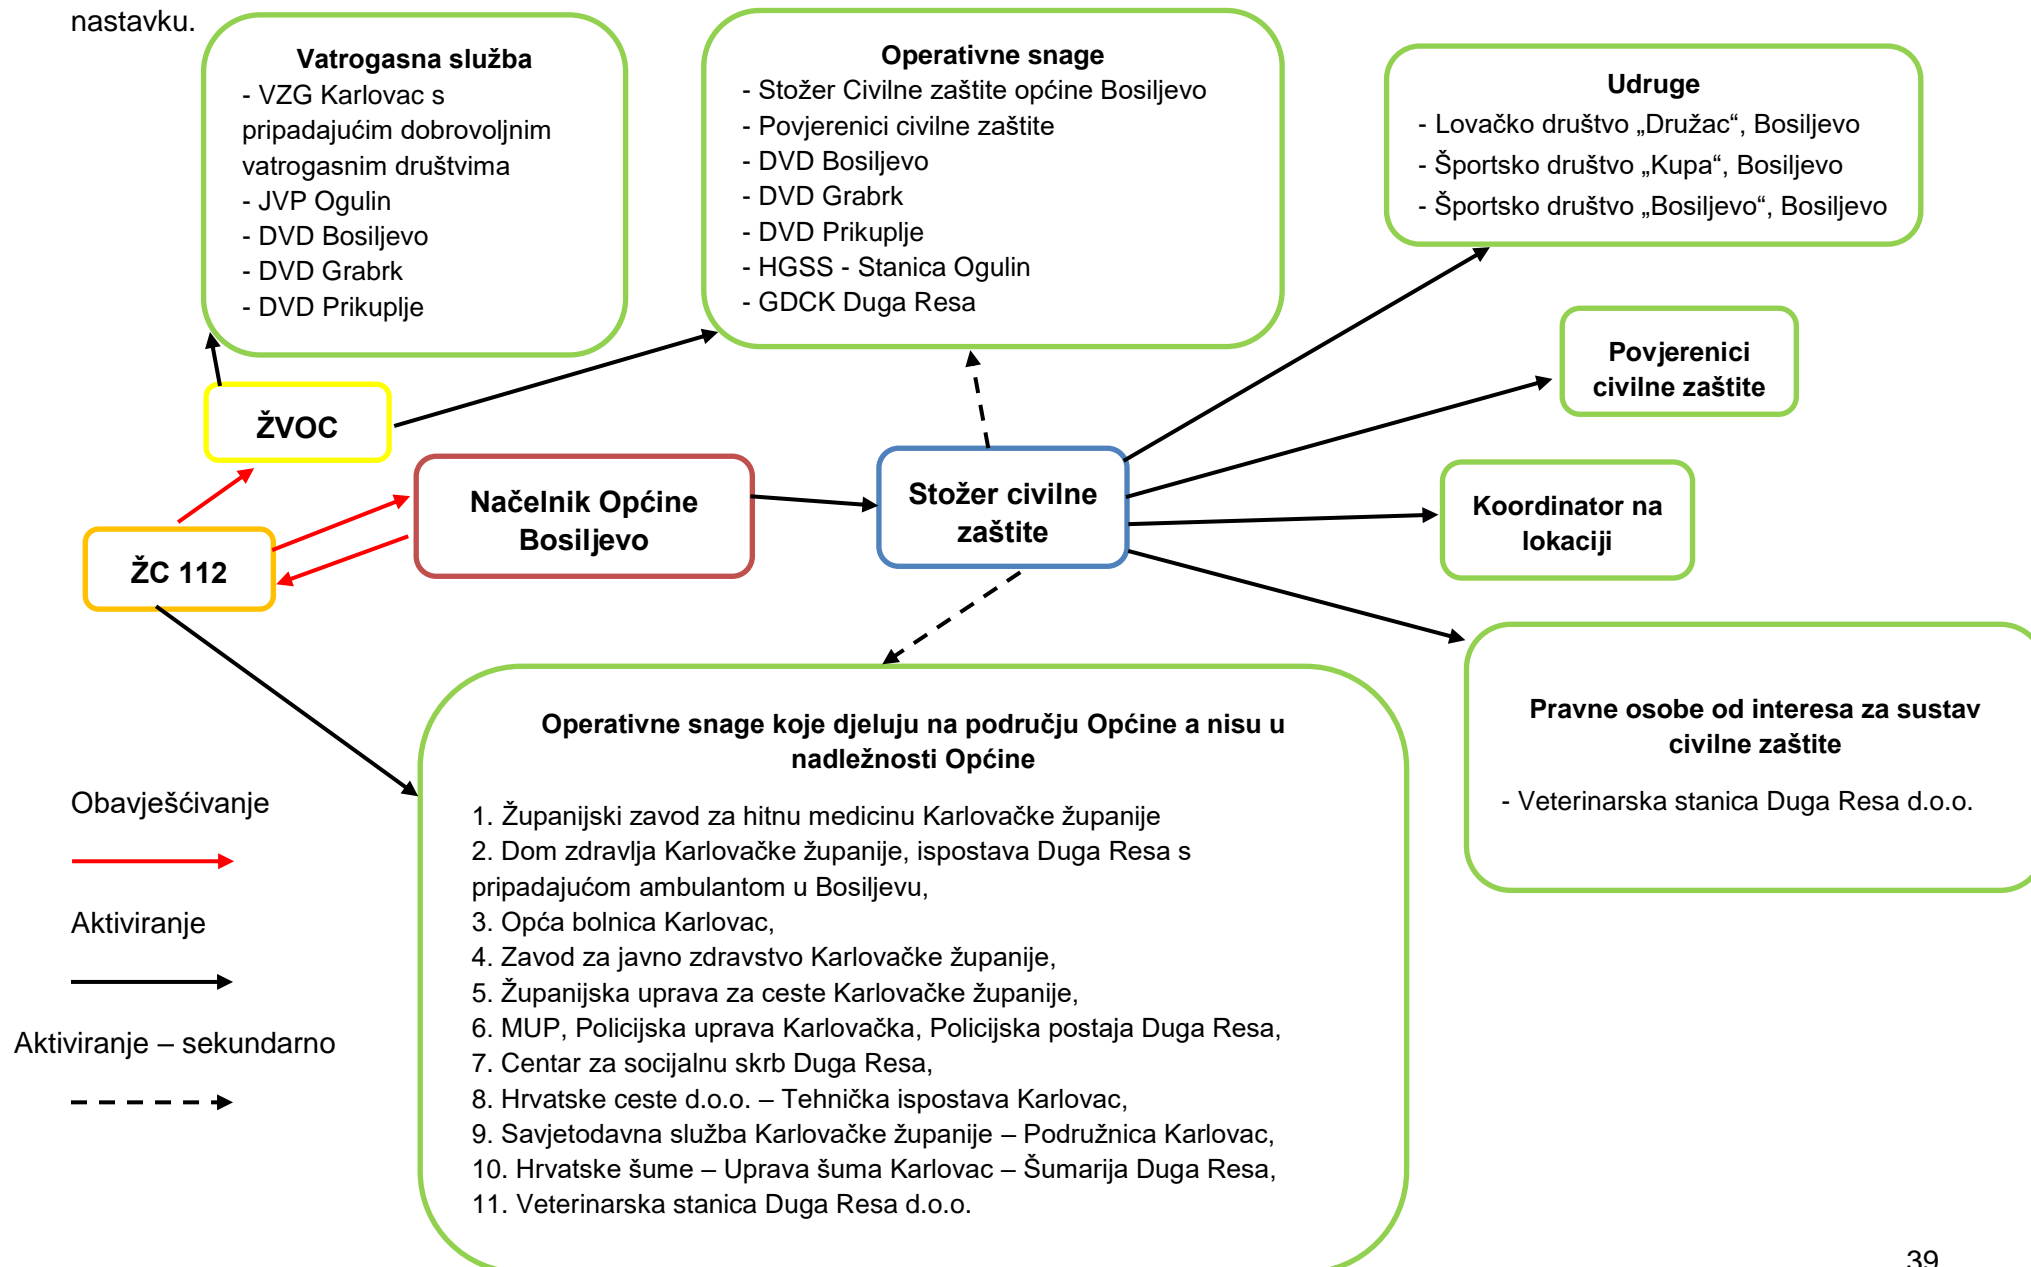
nastavku.

Vatrogasna služba
- VZG Karlovac s pripadajućim dobrovoljnim vatrogasnim društvima
- JVP Ogulin
- DVD Bosiljevo
- DVD Grabrk
- DVD Prikuplje

Operativne snage
- Stožer Civilne zaštite općine Bosiljevo
- Povjerenici civilne zaštite
- DVD Bosiljevo
- DVD Grabrk
- DVD Prikuplje
- HGSS - Stanica Ogulin
- GDCK Duga Resa

Udruge
- Lovačko društvo „Družac“, Bosiljevo
- Športsko društvo „Kupa“, Bosiljevo
- Športsko društvo „Bosiljevo“, Bosiljevo

Povjerenici civilne zaštite

ŽVOC

Načelnik Općine Bosiljevo

Stožer civilne zaštite

Koordinator na lokaciji

ŽC 112

Pravne osobe od interesa za sustav civilne zaštite

- Veterinarska stanica Duga Resa d.o.o.

Operativne snage koje djeluju na području Općine a nisu u nadležnosti Općine

1. Županijski zavod za hitnu medicinu Karlovačke županije
2. Dom zdravlja Karlovačke županije, ispostava Duga Resa s pripadajućom ambulantom u Bosiljevu,
3. Opća bolnica Karlovac,
4. Zavod za javno zdravstvo Karlovačke županije,
5. Županijska uprava za ceste Karlovačke županije,
6. MUP, Policijska uprava Karlovačka, Policijska postaja Duga Resa,
7. Centar za socijalnu skrb Duga Resa,
8. Hrvatske ceste d.o.o. – Tehnička ispostava Karlovac,
9. Savjetodavna služba Karlovačke županije – Podružnica Karlovac,
10. Hrvatske šume – Uprava šuma Karlovac – Šumarija Duga Resa,
11. Veterinarska stanica Duga Resa d.o.o.

Obavješćivanje

Aktiviranje

Aktiviranje – sekundarno

39